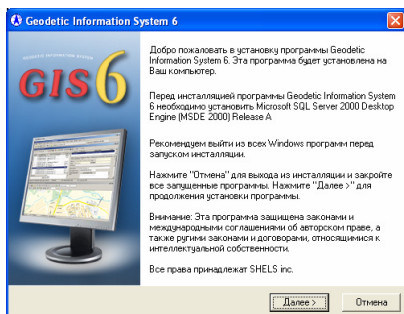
Geodetic Information System 6

GIS 6

Добро пожаловать в установку программы Geodetic Information System 6. Эта программа будет установлена на Ваш компьютер.

Перед инсталляцией программы Geodetic Information System 6 необходимо установить Microsoft SQL Server 2000 Desktop Engine (MSDE 2000) Release A

Рекомендуем выйти из всех Windows программ перед запуском инсталляции.

Нажмите "Отмена" для выхода из инсталляции и закройте все запущенные программы. Нажмите "Далее >" для продолжения установки программы.

Внимание: Эта программа защищена законами и международными соглашениями об авторском праве, а также ругими законами и договорами, относящимися к интеллектуальной собственности.

Все права принадлежат SHELS inc.

Далее >

Отмена